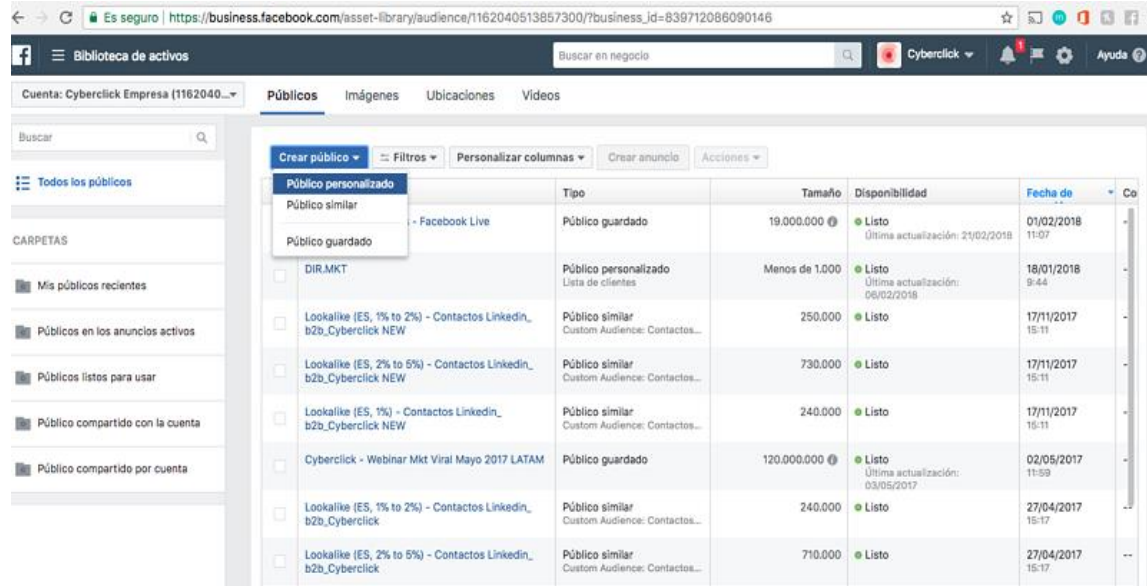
Es seguro | https://business.facebook.com/asset-library/audience/1162040513857300/?business_id=839712086090146

Biblioteca de activos

Buscar en negocio

Cyberclick

Ayuda

Cuenta: Cyberclick Empresa (1162040...

Públicos Imágenes Ubicaciones Videos

Buscar

Todos los públicos

CARPETAS

Mis públicos recientes

Públicos en los anuncios activos

Públicos listos para usar

Público compartido con la cuenta

Público compartido por cuenta

Crear público ▾ Filtros ▾ Personalizar columnas ▾ Crear anuncio Acciones ▾

Público personalizado
Público similar
Público guardado

| | Tipo | Tamaño | Disponibilidad | Fecha de | Co |
|---|---|---|---|---|---|
| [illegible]s - Facebook Live | Público guardado | 19.000.000 | Listo Última actualización: 21/02/2018 | 01/02/2018 11:07 | |
| DIR.MKT | Público personalizado Lista de clientes | Menos de 1.000 | Listo Última actualización: 06/02/2018 | 18/01/2018 9:44 | |
| Lookalike (ES, 1% to 2%) - Contactos Linkedin_ b2b_Cyberclick NEW | Público similar Custom Audience: Contactos... | 250.000 | Listo | 17/11/2017 15:11 | |
| Lookalike (ES, 2% to 5%) - Contactos Linkedin_ b2b_Cyberclick NEW | Público similar Custom Audience: Contactos... | 730.000 | Listo | 17/11/2017 15:11 | |
| Lookalike (ES, 1%) - Contactos Linkedin_ b2b_Cyberclick NEW | Público similar Custom Audience: Contactos... | 240.000 | Listo | 17/11/2017 15:11 | |
| Cyberclick - Webinar Mkt Viral Mayo 2017 LATAM | Público guardado | 120.000.000 | Listo Última actualización: 03/05/2017 | 02/05/2017 11:59 | |
| Lookalike (ES, 1% to 2%) - Contactos Linkedin_ b2b_Cyberclick | Público similar Custom Audience: Contactos... | 240.000 | Listo | 27/04/2017 15:17 | |
| Lookalike (ES, 2% to 5%) - Contactos Linkedin_ b2b_Cyberclick | Público similar Custom Audience: Contactos... | 710.000 | Listo | 27/04/2017 15:17 | -- |